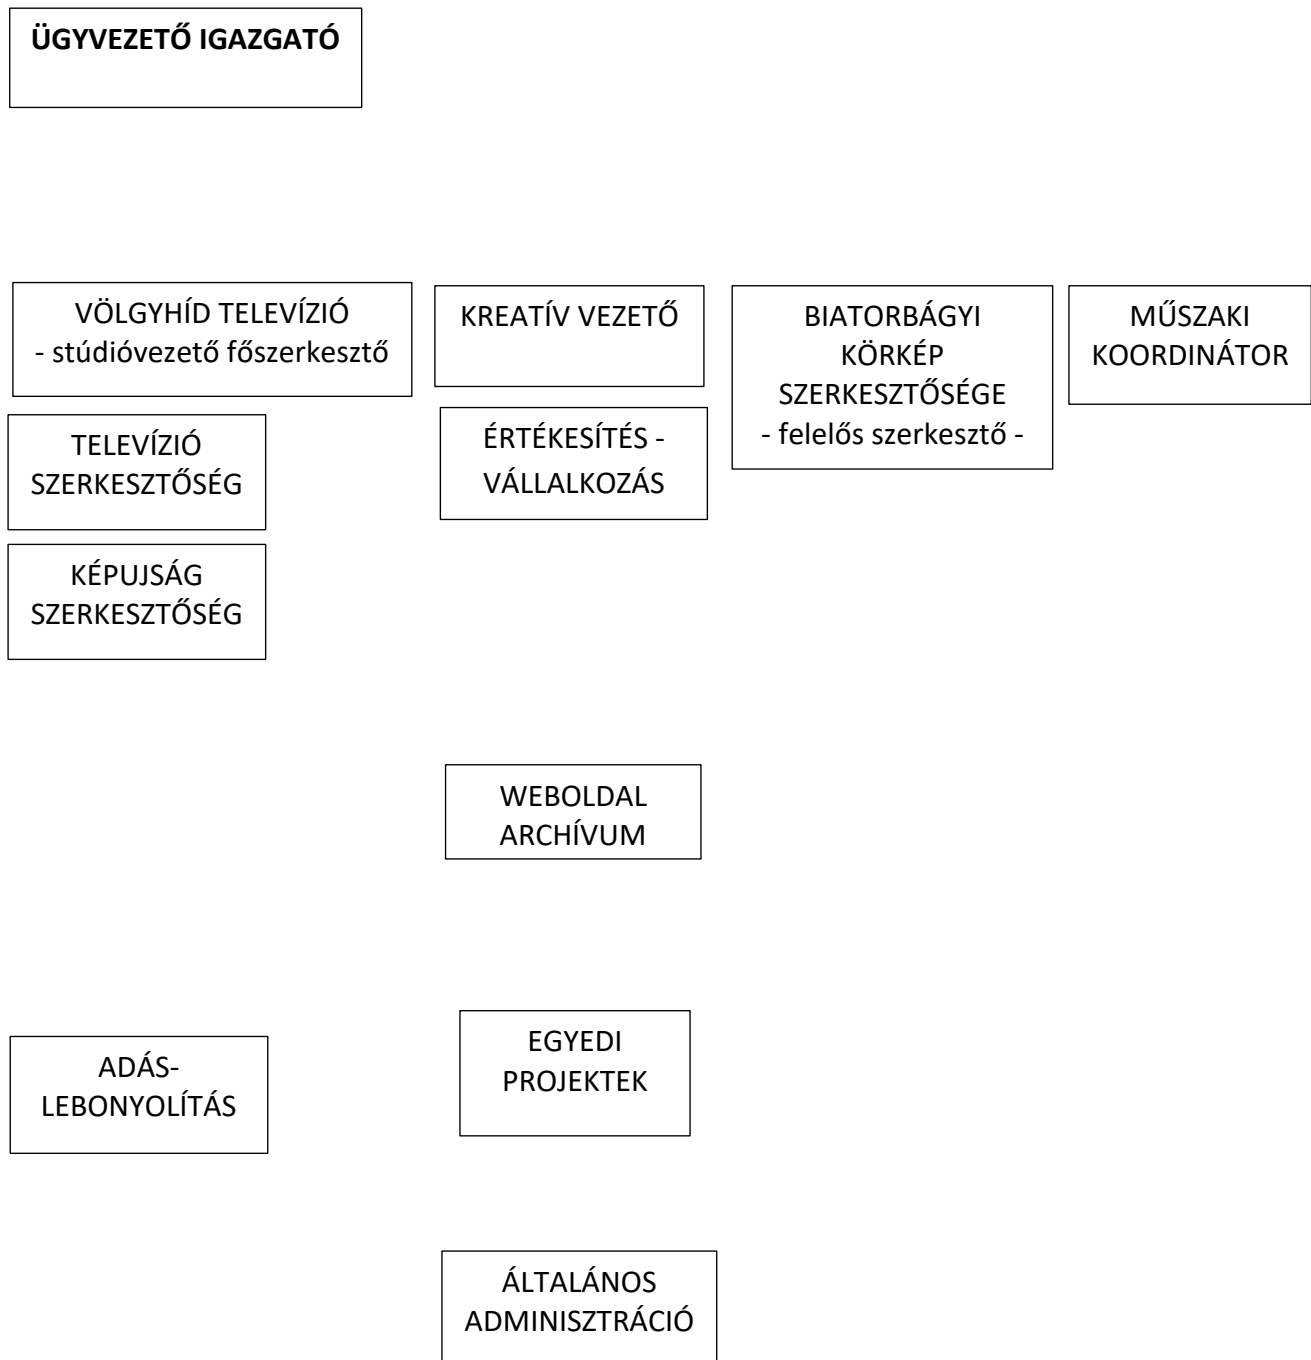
**ÜGYVEZETŐ IGAZGATÓ**

VÖLGYHÍD TELEVÍZIÓ
- stúdióvezető főszerkesztő

KREATÍV VEZETŐ

BIATORBÁGYI KÖRKÉP SZERKESZTŐSÉGE
- felelős szerkesztő -

MŰSZAKI KOORDINÁTOR

TELEVÍZIÓ SZERKESZTŐSÉG

ÉRTÉKESÍTÉS - VÁLLALKOZÁS

KÉPUJSÁG SZERKESZTŐSÉG

WEBOLDAL ARCHÍVUM

ADÁS-LEBONYOLÍTÁS

EGYEDI PROJEKTEK

ÁLTALÁNOS ADMINISZTRÁCIÓ